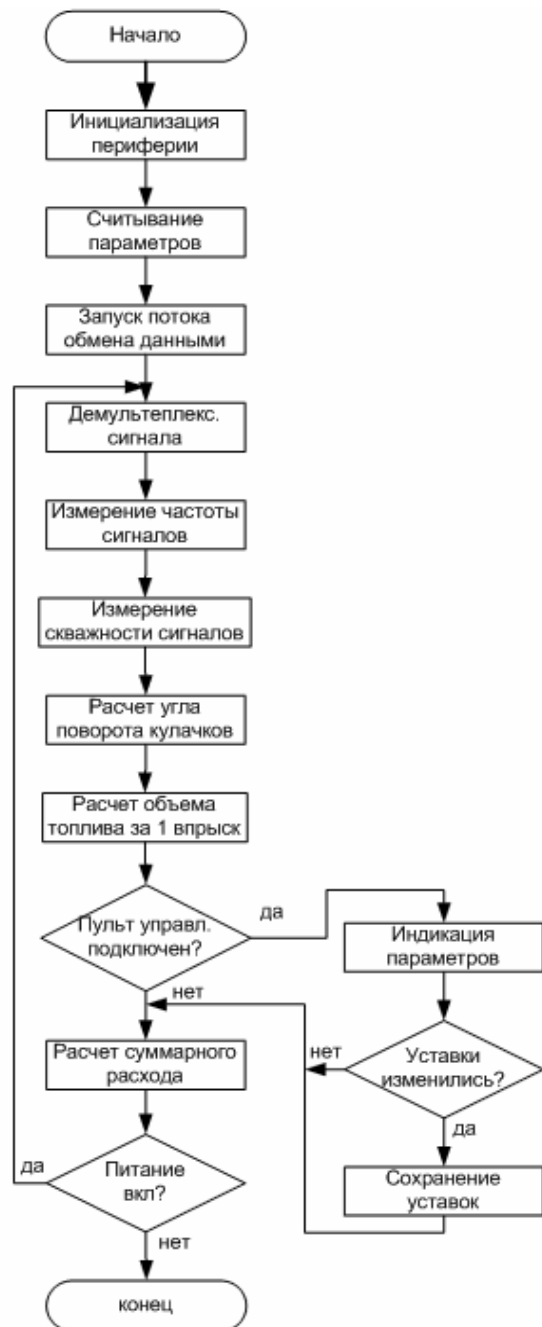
Начало

Инициализация периферии

Считывание параметров

Запуск потока обмена данными

Демультеплекс. сигнала

Измерение частоты сигналов

Измерение скважности сигналов

Расчет угла поворота кулачков

Расчет объема топлива за 1 впрыск

Пульт управл. подключен?

да

Индикация параметров

нет

нет

Уставки изменились?

Расчет суммарного расхода

да

да

Питание вкл?

Сохранение уставок

нет

конец